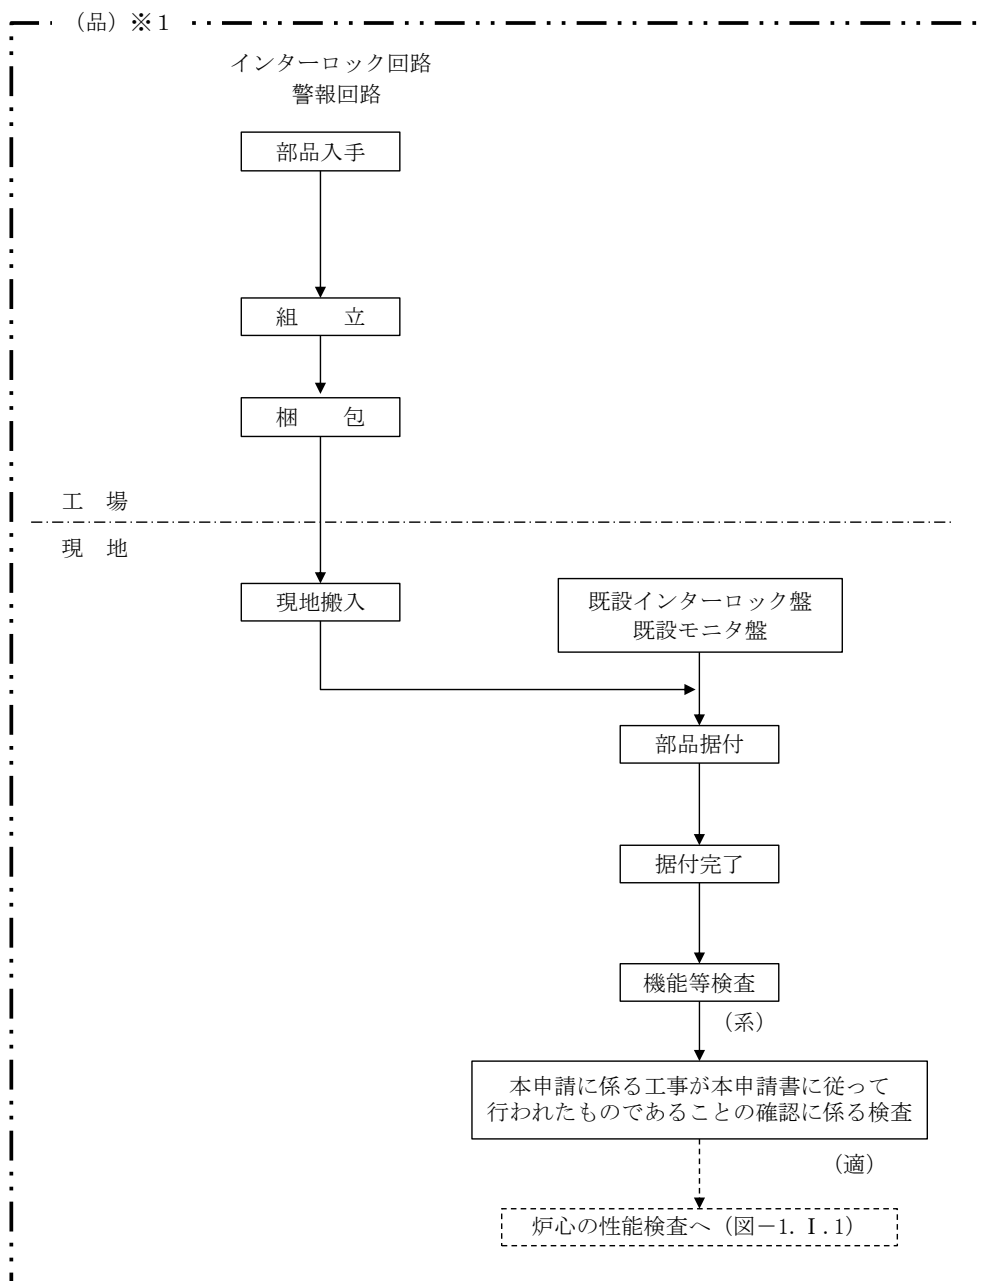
（品）※1

インターロック回路
警報回路

部品入手

組　立

梱　包

工　場

現　地

現地搬入

既設インターロック盤
既設モニタ盤

部品据付

据付完了

機能等検査

（系）

本申請に係る工事が本申請書に従って
行われたものであることの確認に係る検査

（適）

炉心の性能検査へ（図－1. Ⅰ.1）